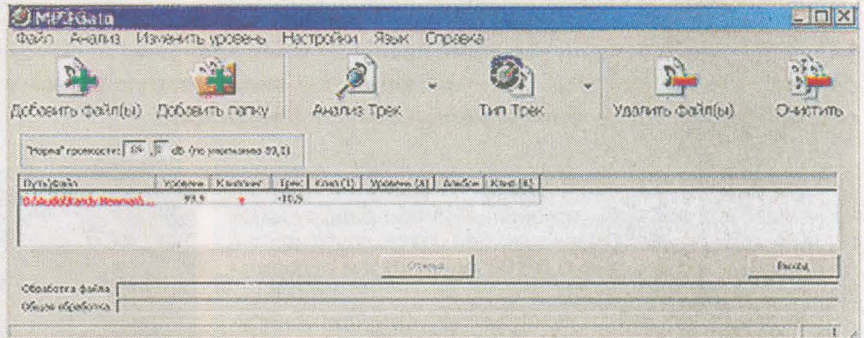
MP3Gain

Файл Анализ Изменить уровень Настройки Язык Справка

Добавить файл(ы) Добавить папку Анализ Трек Тип Трек Удалить файл(ы) Очистить

"Норма" громкости: 89 , 0 dB (по умолчанию 89,0)

| Путь/Файл | Уровень | Клиппинг | Трек | Клип(Т) | Уровень (А) | Альбом | Клип (А) |
|---|---|---|---|---|---|---|---|
| D:\Audio\Randy Newman\... | 99,5 | т | -10,5 | | | | |

Отмена

Выход

Обработка файла

Общая обработка